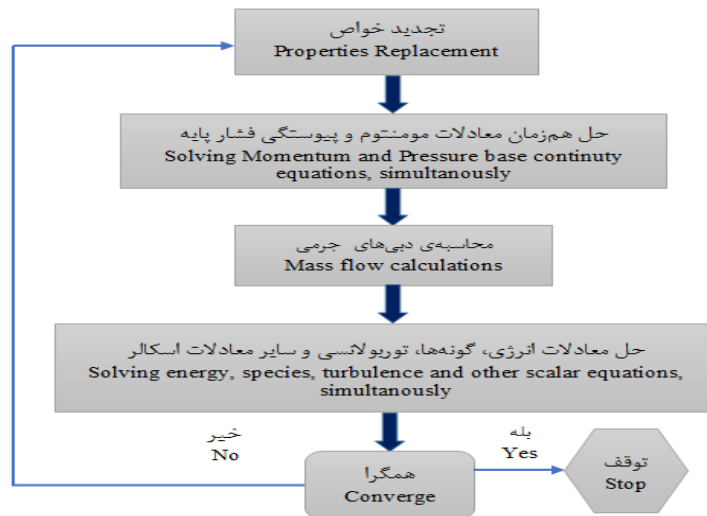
تجدید خواص
Properties Replacement

حل هم‌زمان معادلات مومنتوم و پیوستگی فشار پایه
Solving Momentum and Pressure base continuty equations, simultanously

محاسبه‌ی دبی‌های جرمی
Mass flow calculations

حل معادلات انرژی، گونه‌ها، توربولانسی و سایر معادلات اسکالر
Solving energy, species, turbulence and other scalar equations, simultanously

خیر
No

بله
Yes

همگرا
Converge

توقف
Stop